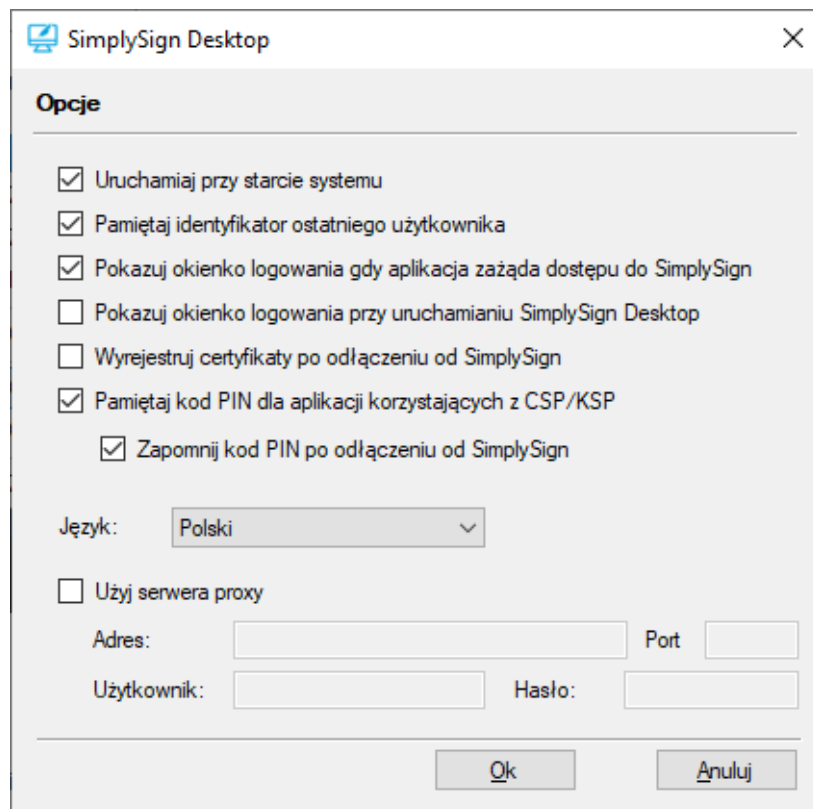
SimplySign Desktop

Opcje

☑ Uruchamiaj przy starcie systemu
☑ Pamiętaj identyfikator ostatniego użytkownika
☑ Pokazuj okienko logowania gdy aplikacja zażąda dostępu do SimplySign
☐ Pokazuj okienko logowania przy uruchamianiu SimplySign Desktop
☐ Wyrejestruj certyfikaty po odłączeniu od SimplySign
☑ Pamiętaj kod PIN dla aplikacji korzystających z CSP/KSP
☑ Zapomnij kod PIN po odłączeniu od SimplySign

Język: Polski

☐ Użyj serwera proxy

Adres:
Port
Użytkownik:
Hasło:

Ok
Anuluj